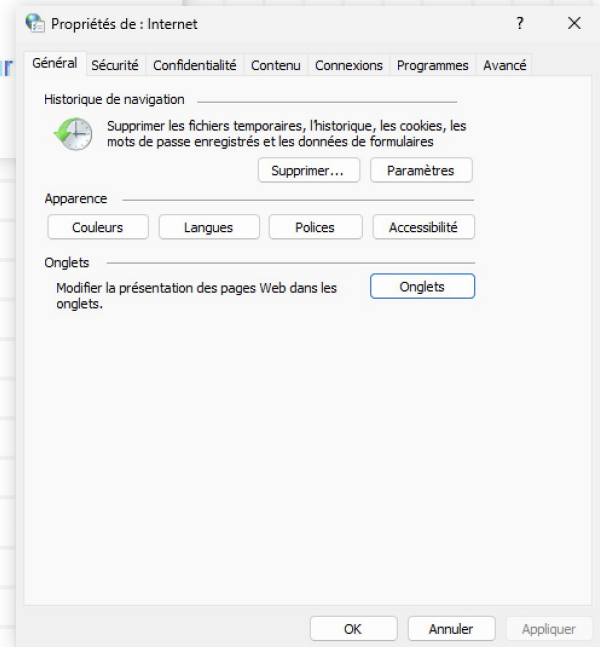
Propriétés de : Internet

?

X

Général Sécurité Confidentialité Contenu Connexions Programmes Avancé

Historique de navigation

Supprimer les fichiers temporaires, l'historique, les cookies, les mots de passe enregistrés et les données de formulaires

Supprimer... Paramètres

Apparence

Couleurs Langues Polices Accessibilité

Onglets

Modifier la présentation des pages Web dans les onglets.

Onglets

OK Annuler Appliquer